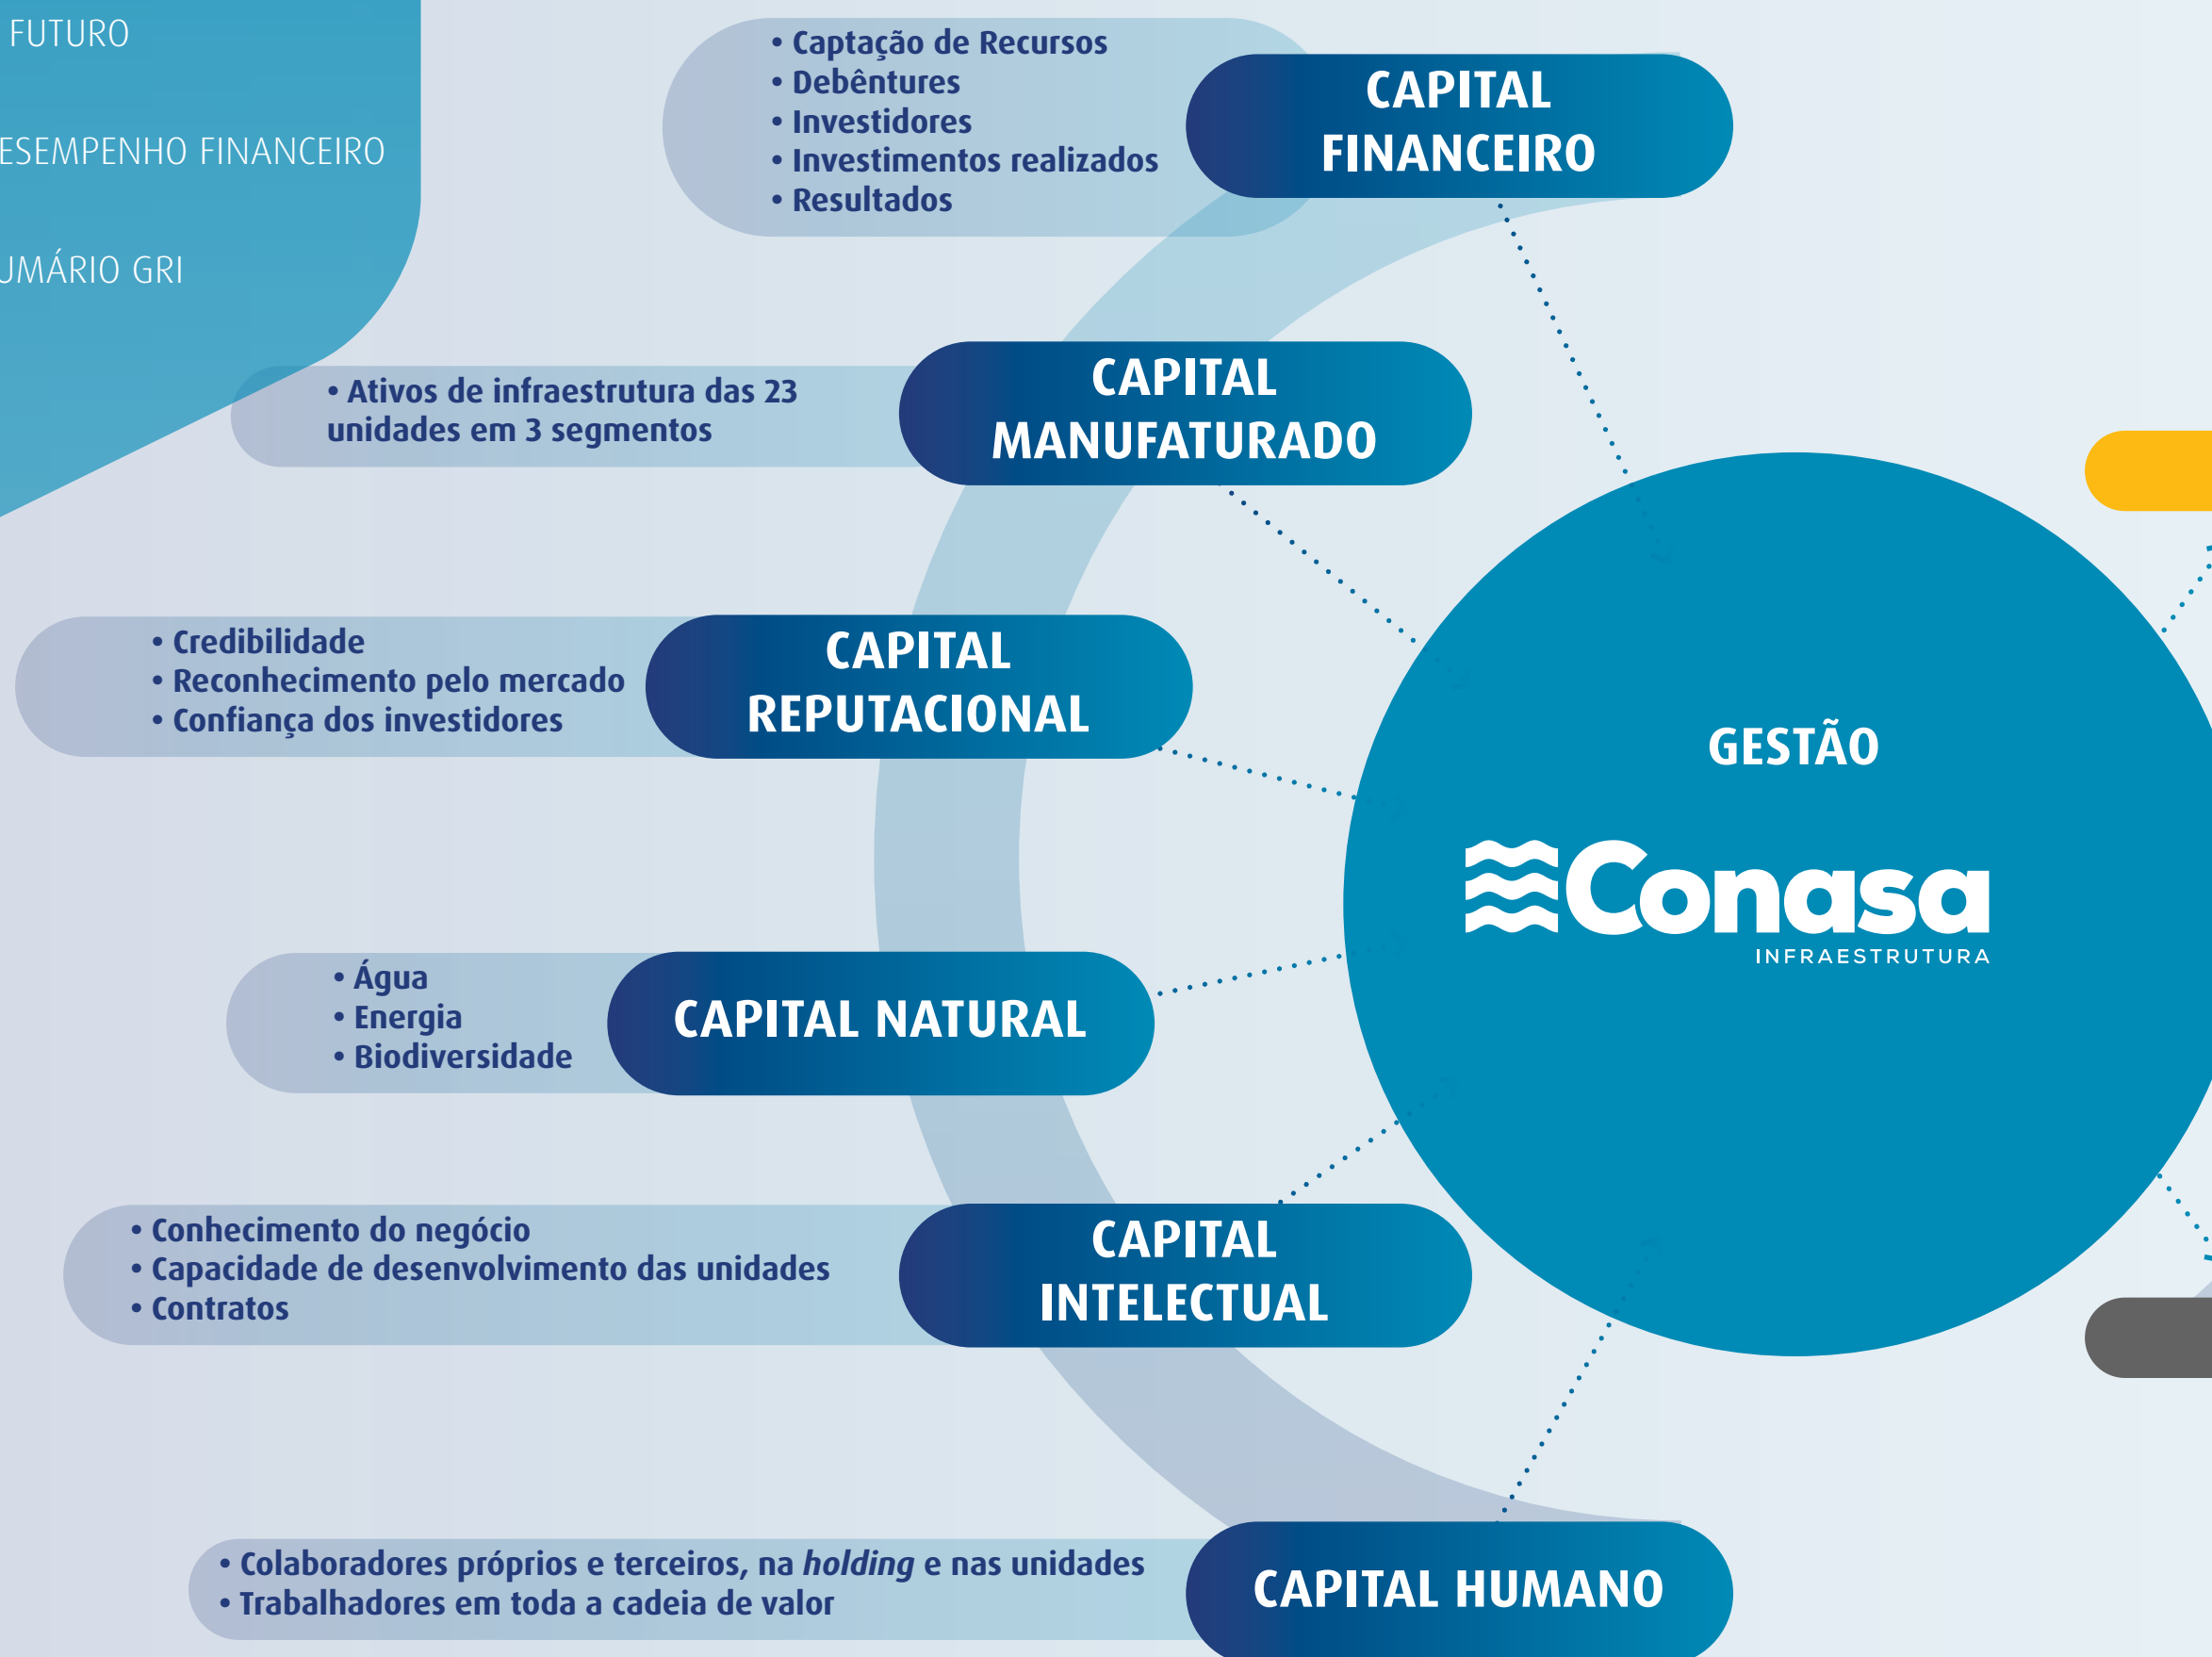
FUTURO

ESEMPENHO FINANCEIRO

UMÁRIO GRI

• Captação de Recursos
• Debêntures
• Investidores
• Investimentos realizados
• Resultados

CAPITAL FINANCEIRO

• Ativos de infraestrutura das 23 unidades em 3 segmentos

CAPITAL MANUFATURADO

• Credibilidade
• Reconhecimento pelo mercado
• Confiança dos investidores

CAPITAL REPUTACIONAL

• Água
• Energia
• Biodiversidade

CAPITAL NATURAL

• Conhecimento do negócio
• Capacidade de desenvolvimento das unidades
• Contratos

CAPITAL INTELECTUAL

• Colaboradores próprios e terceiros, na *holding* e nas unidades
• Trabalhadores em toda a cadeia de valor

CAPITAL HUMANO

GESTÃO

Conasa
INFRAESTRUTURA